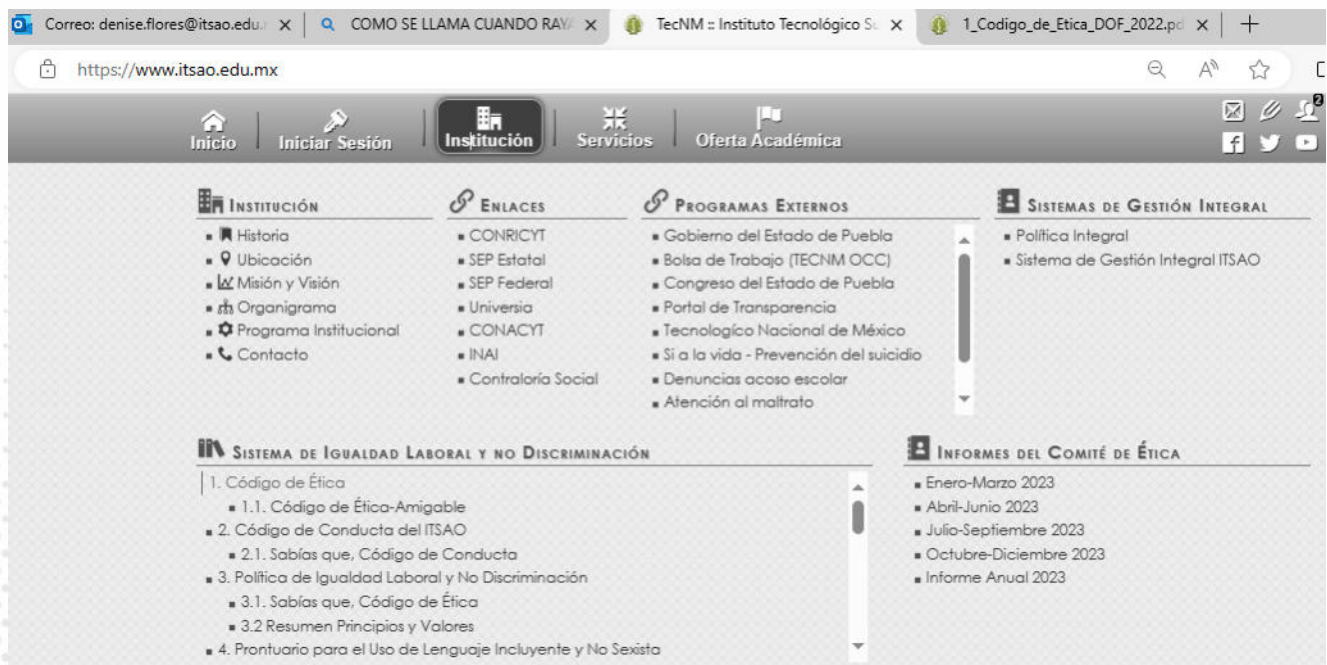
Correo: denise.flores@itsao.edu. ×
COMO SE LLAMA CUANDO RAYA ×
TecNM :: Instituto Tecnológico S ×
1_Codigo_de_Etica_DOF_2022.pd ×
+

https://www.itsao.edu.mx

Inicio
Iniciar Sesión
Institución
Servicios
Oferta Académica

INSTITUCIÓN
Historia
Ubicación
Misión y Visión
Organigrama
Programa Institucional
Contacto

ENLACES
CONRICYT
SEP Estatal
SEP Federal
Universia
CONACYT
INAI
Contraloría Social

PROGRAMAS EXTERNOS
Gobierno del Estado de Puebla
Bolsa de Trabajo (TECNM OCC)
Congreso del Estado de Puebla
Portal de Transparencia
Tecnologíco Nacional de México
Si a la vida - Prevención del suicidio
Denuncias acoso escolar
Atención al maltrato

SISTEMAS DE GESTIÓN INTEGRAL
Política Integral
Sistema de Gestión Integral ITSAO

SISTEMA DE IGUALDAD LABORAL Y NO DISCRIMINACIÓN
1. Código de Ética
1.1. Código de Ética-Amigable
2. Código de Conducta del ITSAO
2.1. Sabías que, Código de Conducta
3. Política de Igualdad Laboral y No Discriminación
3.1. Sabías que, Código de Ética
3.2 Resumen Principios y Valores
4. Prontuario para el Uso de Lenguaje Incluyente y No Sexista

INFORMES DEL COMITÉ DE ÉTICA
Enero-Marzo 2023
Abril-Junio 2023
Julio-Septiembre 2023
Octubre-Diciembre 2023
Informe Anual 2023